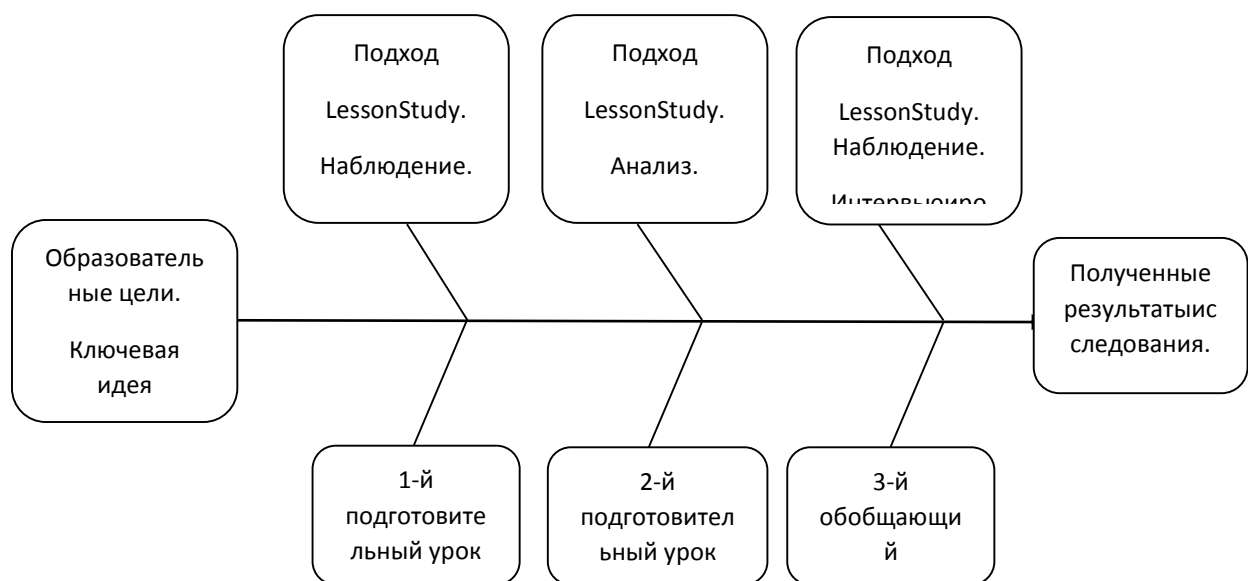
Подход

LessonStudy.

Наблюдение.

Подход

LessonStudy.

Анализ.

Подход

LessonStudy.
Наблюдение.

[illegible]

Образовательные цели.

Ключевая идея

Полученные результатыисследования.

1-й подготовительный урок

2-й подготовительный урок

3-й обобщающий